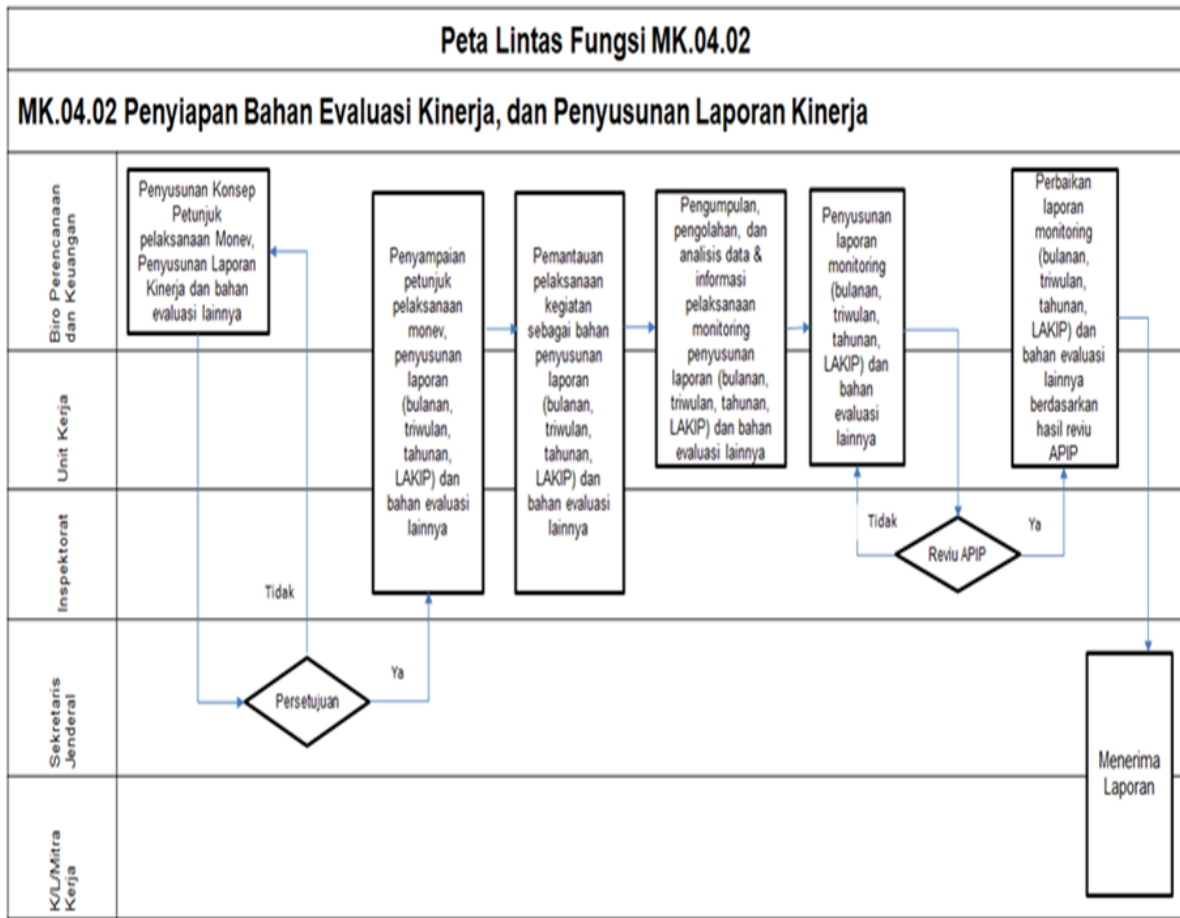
Peta Lintas Fungsi MK.04.02

MK.04.02 Penyiapan Bahan Evaluasi Kinerja, dan Penyusunan Laporan Kinerja

Biro Perencanaan dan Keuangan

Unit Kerja

Inspektorat

Sekretaris Jenderal

K/L/Mitra Kerja

Penyusunan Konsep Petunjuk pelaksanaan Monev, Penyusunan Laporan Kinerja dan bahan evaluasi lainnya

Persetujuan

Tidak

Ya

Penyampaian petunjuk pelaksanaan monev, penyusunan laporan (bulanan, triwulan, tahunan, LAKIP) dan bahan evaluasi lainnya

Pemantauan pelaksanaan kegiatan sebagai bahan penyusunan laporan (bulanan, triwulan, tahunan, LAKIP) dan bahan evaluasi lainnya

Pengumpulan, pengolahan, dan analisis data & informasi pelaksanaan monitoring penyusunan laporan (bulanan, triwulan, tahunan, LAKIP) dan bahan evaluasi lainnya

Penyusunan laporan monitoring (bulanan, triwulan, tahunan, LAKIP) dan bahan evaluasi lainnya

Tidak

Reviu APIP

Ya

Perbaikan laporan monitoring (bulanan, triwulan, tahunan, LAKIP) dan bahan evaluasi lainnya berdasarkan hasil reviu APIP

Menerima Laporan